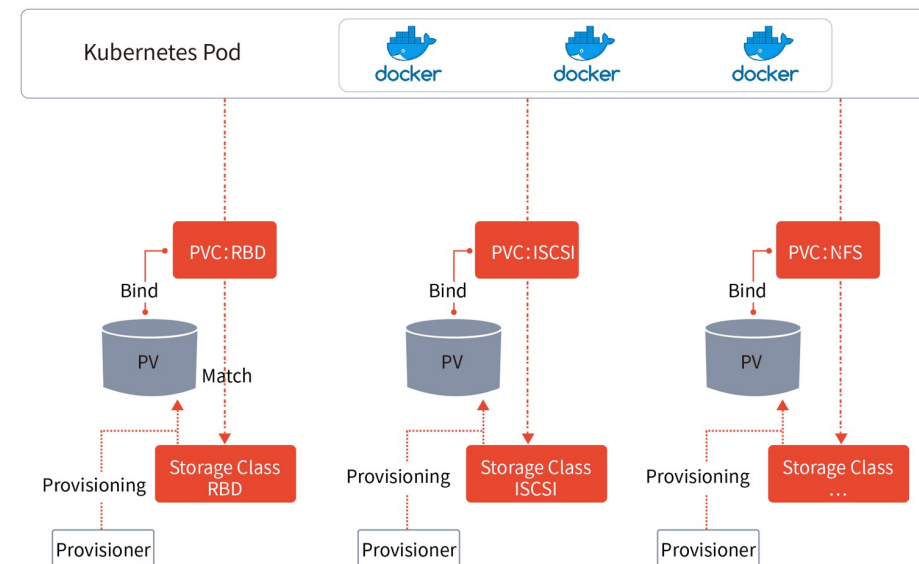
Kubernetes Pod

docker
docker
docker

PVC:RBD
Bind
PV
Match
Provisioning
Storage Class RBD
Provisioner

PVC:ISCSI
Bind
PV
Provisioning
Storage Class ISCSI
Provisioner

PVC:NFS
Bind
PV
Provisioning
Storage Class …
Provisioner